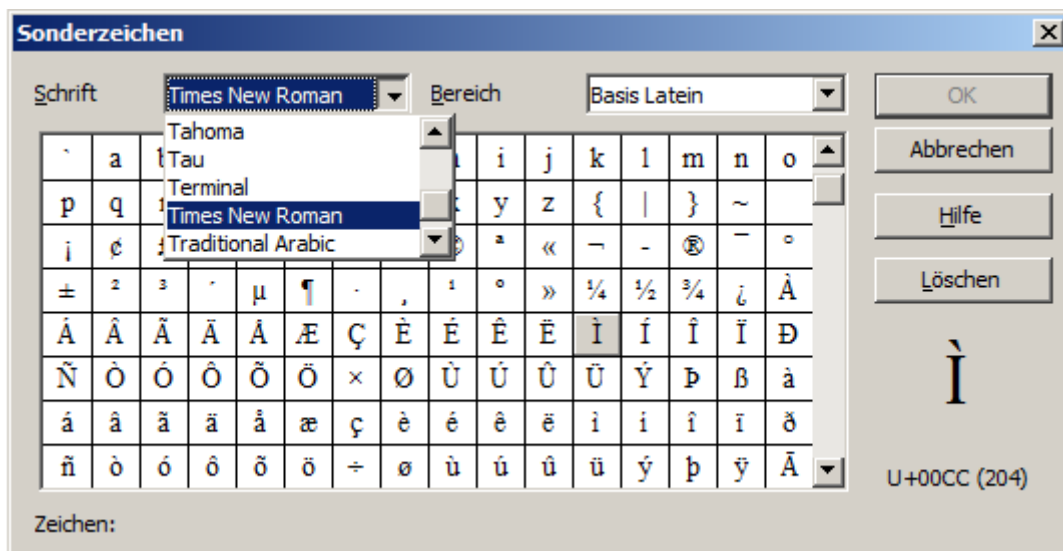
Sonderzeichen

Schrift Times New Roman Bereich Basis Latein

Tahoma
Tau
Terminal
Times New Roman
Traditional Arabic

OK
Abbrechen
Hilfe
Löschen

| ` | a | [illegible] | | | | | | h | i | j | k | l | m | n | o |
|---|---|---|---|---|---|---|---|---|---|---|---|---|---|---|---|
| p | q | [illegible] | | | | | | x | y | z | { | \| | } | ~ | |
| ¡ | ¢ | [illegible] | | | | | | © | ª | « | ¬ | - | ® | ¯ | ° |
| ± | ² | ³ | ´ | µ | ¶ | · | ¸ | ¹ | º | » | ¼ | ½ | ¾ | ¿ | À |
| Á | Â | Ã | Ä | Å | Æ | Ç | È | É | Ê | Ë | Ì | Í | Î | Ï | Ð |
| Ñ | Ò | Ó | Ô | Õ | Ö | × | Ø | Ù | Ú | Û | Ü | Ý | Þ | ß | à |
| á | â | ã | ä | å | æ | ç | è | é | ê | ë | ì | í | î | ï | ð |
| ñ | ò | ó | ô | õ | ö | ÷ | ø | ù | ú | û | ü | ý | þ | ÿ | Ā |

Ì

U+00CC (204)

Zeichen: